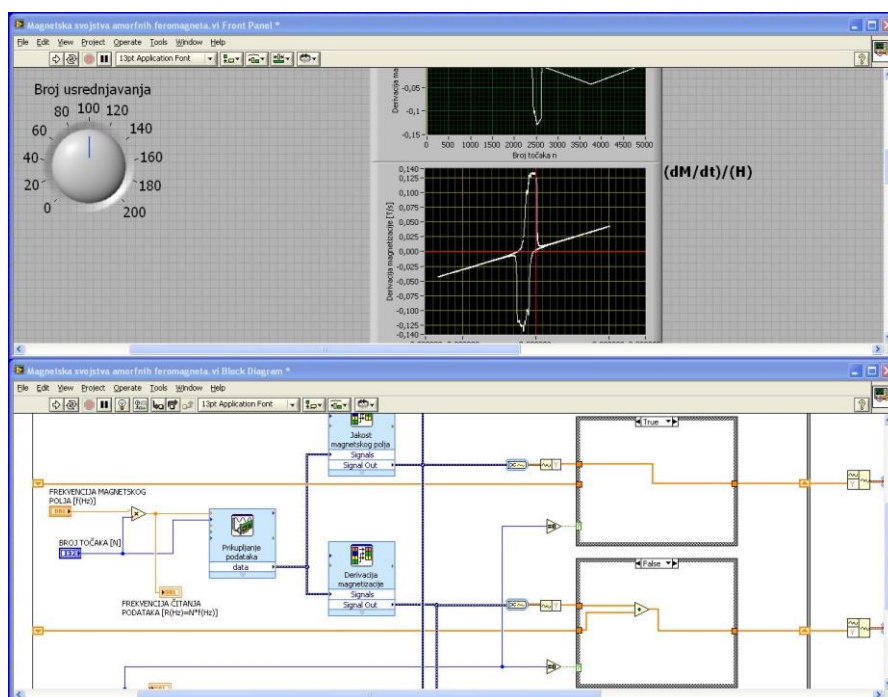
Magnetska svojstva amorfnih feromagneta.vi Front Panel *

File Edit View Project Operate Tools Window Help

13pt Application Font

Broj usrednjavanja

0
20
40
60
80
100
120
140
160
180
200

Derivacija ma

-0,05
-0,1
-0,15

0 500 1000 1500 2000 2500 3000 3500 4000 4500 5000

Broj točaka n

(dM/dt)/(H)

Derivacija magnetizacije [T/s]

0,140
0,125
0,100
0,075
0,050
0,025
0,000
-0,025
-0,050
-0,075
-0,100
-0,125
-0,140

Magnetska svojstva amorfnih feromagneta.vi Block Diagram *

File Edit View Project Operate Tools Window Help

13pt Application Font

Jakost magnetskog polja
Signals
Signal Out

True

FREKVENCIJA MAGNETSKOG POLJA [f(Hz)]

DBL

BROJ TOČAKA [N]

I32

Prikupljanje podataka
data

DBL

FREKVENCIJA ČITANJA PODATAKA [R(Hz)=N*f(Hz)]

Derivacija magnetizacije
Signals
Signal Out

False